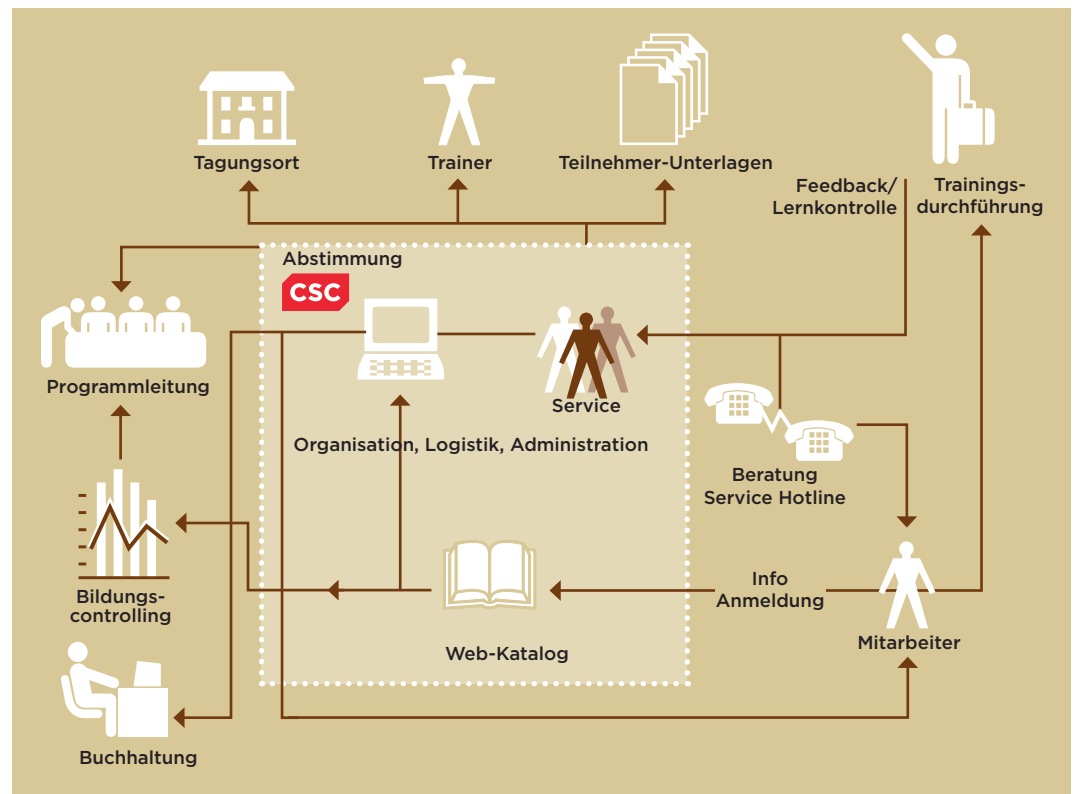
Tagungsort

Trainer

Teilnehmer-Unterlagen

Feedback/
Lernkontrolle

Trainingsdurchführung

Abstimmung

CSC

Programmleitung

Service

Organisation, Logistik, Administration

Beratung
Service Hotline

Bildungscontrolling

Info
Anmeldung

Mitarbeiter

Web-Katalog

Buchhaltung